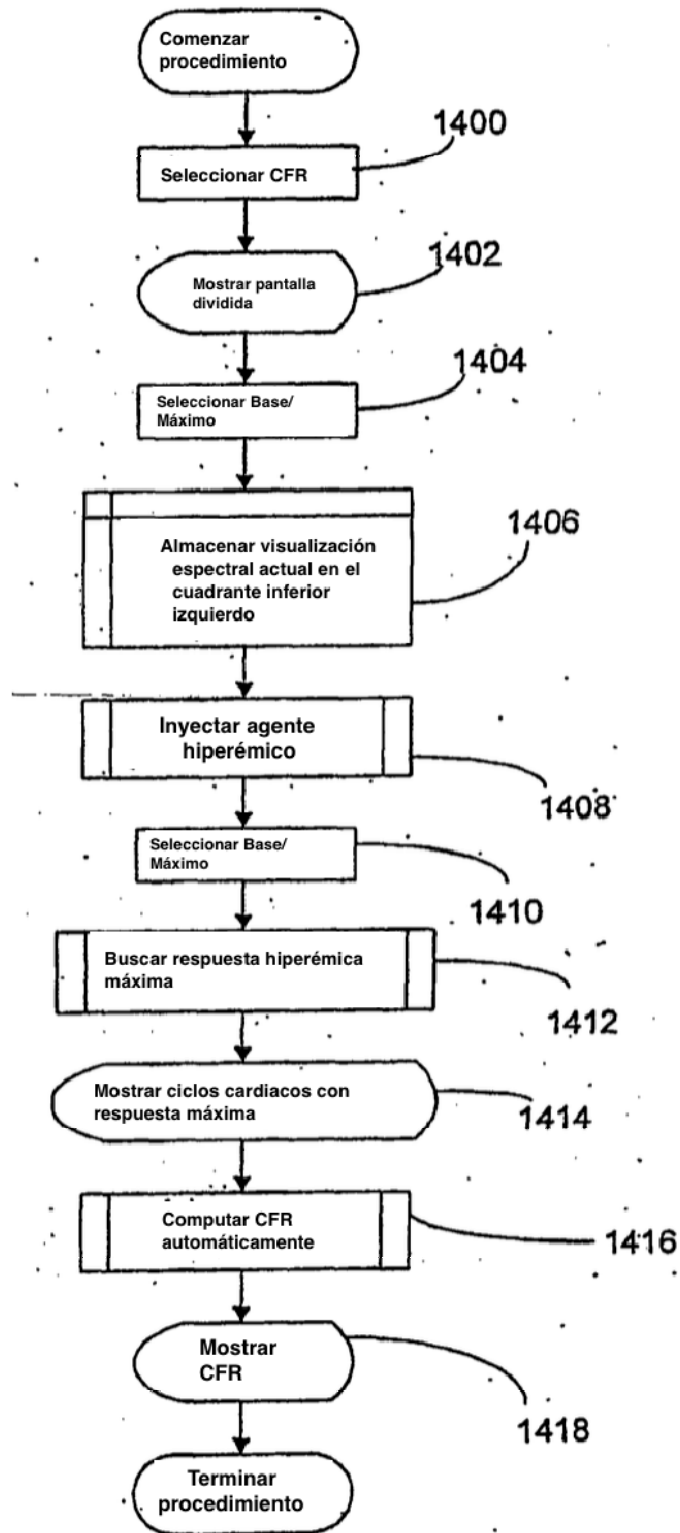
Comenzar procedimiento

1400

Seleccionar CFR

1402

Mostrar pantalla dividida

1404

Seleccionar Base/ Máximo

1406

Almacenar visualización espectral actual en el cuadrante inferior izquierdo

Inyectar agente hiperémico

1408

Seleccionar Base/ Máximo

1410

Buscar respuesta hiperémica máxima

1412

Mostrar ciclos cardiacos con respuesta máxima

1414

Computar CFR automáticamente

1416

Mostrar CFR

1418

Terminar procedimiento